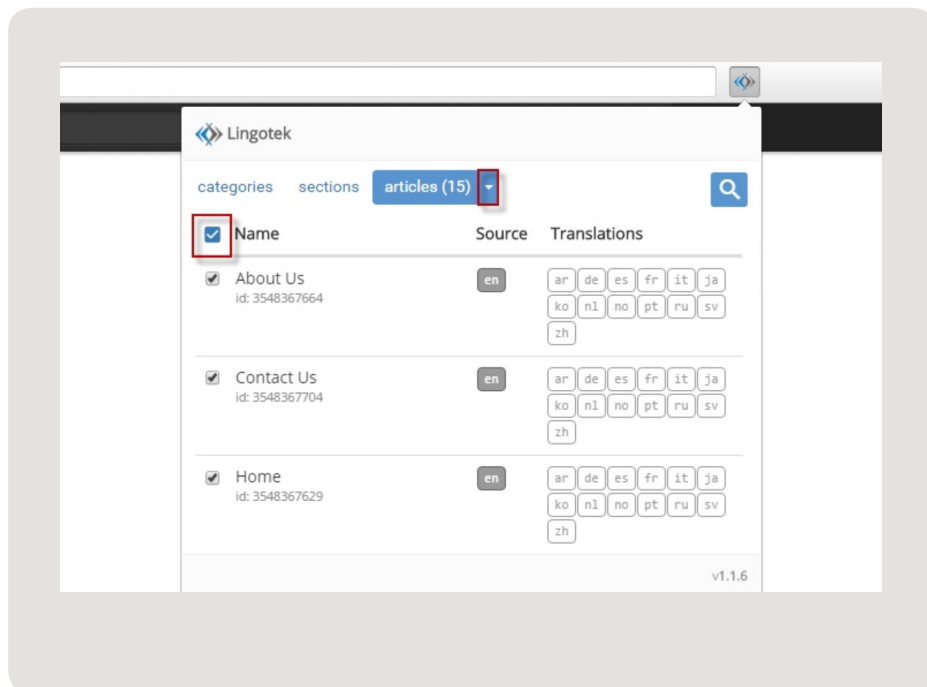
Lingotek

categories sections articles (15)

| Name | Source | Translations |
|---|---|---|
| About Us<br>id: 3548367664 | en | ar de es fr it ja ko nl no pt ru sv zh |
| Contact Us<br>id: 3548367704 | en | ar de es fr it ja ko nl no pt ru sv zh |
| Home<br>id: 3548367629 | en | ar de es fr it ja ko nl no pt ru sv zh |

v1.1.6